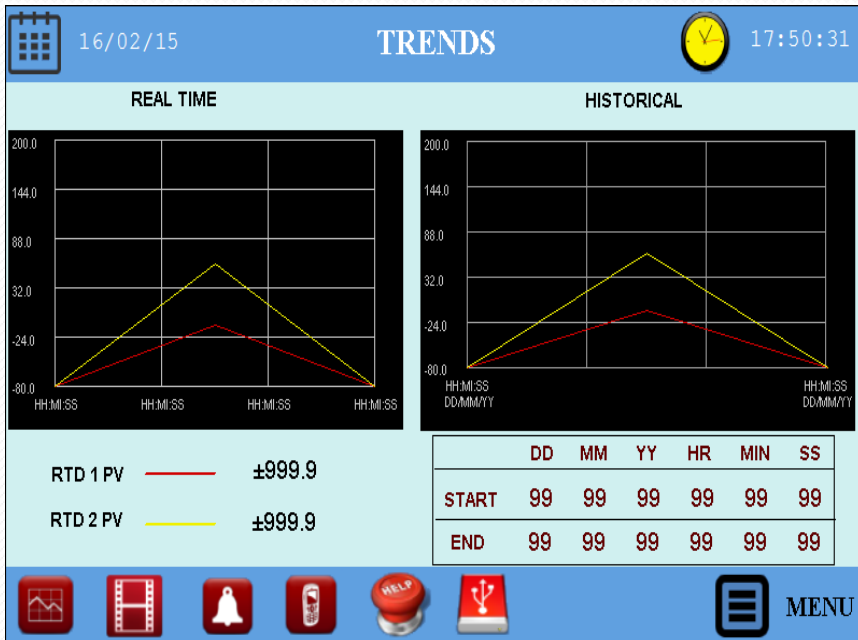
16/02/15

TRENDS

17:50:31

REAL TIME

200.0
144.0
88.0
32.0
-24.0
-80.0

HH:MI:SS HH:MI:SS HH:MI:SS HH:MI:SS

HISTORICAL

200.0
144.0
88.0
32.0
-24.0
-80.0

HH:MI:SS
DD/MM/YY

HH:MI:SS
DD/MM/YY

RTD 1 PV ±999.9

RTD 2 PV ±999.9

| | DD | MM | YY | HR | MIN | SS |
|---|---|---|---|---|---|---|
| START | 99 | 99 | 99 | 99 | 99 | 99 |
| END | 99 | 99 | 99 | 99 | 99 | 99 |

HELP

MENU